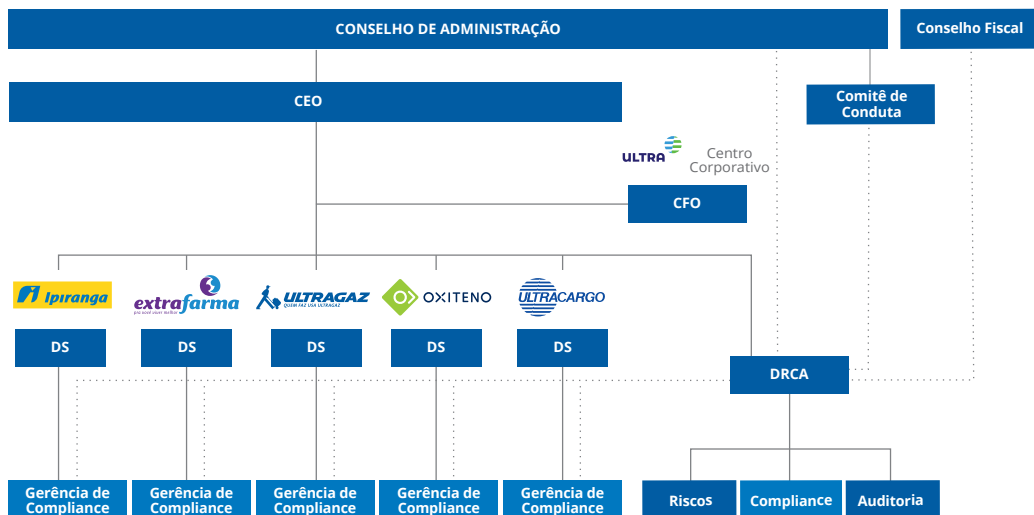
CONSELHO DE ADMINISTRAÇÃO

Conselho Fiscal

CEO

Comitê de Conduta

ULTRA Centro Corporativo

CFO

Ipiranga

extrafarma
pra você viver melhor

ULTRAGAZ
QUEM FAZ USA ULTRAGAZ

OXITENO

ULTRACARGO

DS

DS

DS

DS

DS

DRCA

Gerência de Compliance

Gerência de Compliance

Gerência de Compliance

Gerência de Compliance

Gerência de Compliance

Riscos

Compliance

Auditoria